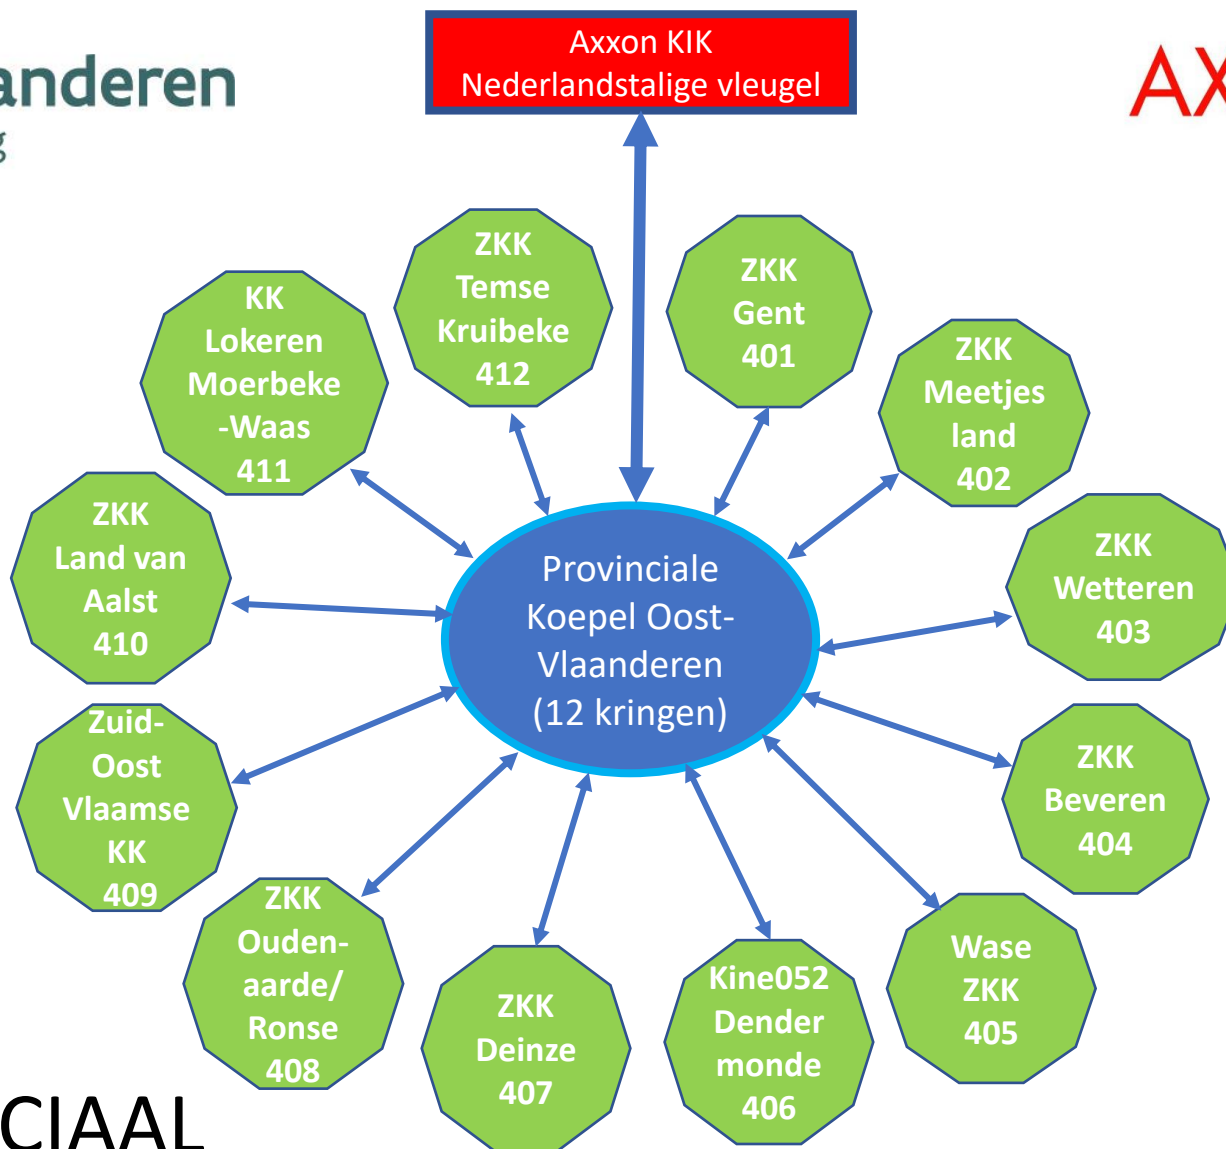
anderen
g

Axxon KIK
Nederlandstalige vleugel

AX

KK
Lokeren
Moerbeke
-Waas
411

ZKK
Temse
Kruibeke
412

ZKK
Gent
401

ZKK
Meetjes
land
402

ZKK
Land van
Aalst
410

Provinciale
Koepel Oost-
Vlaanderen
(12 kringen)

ZKK
Wetteren
403

Zuid-
Oost
Vlaamse
KK
409

ZKK
Beveren
404

ZKK
Ouden-
aarde/
Ronse
408

ZKK
Deinze
407

Kine052
Dender
monde
406

Wase
ZKK
405

CIAAL